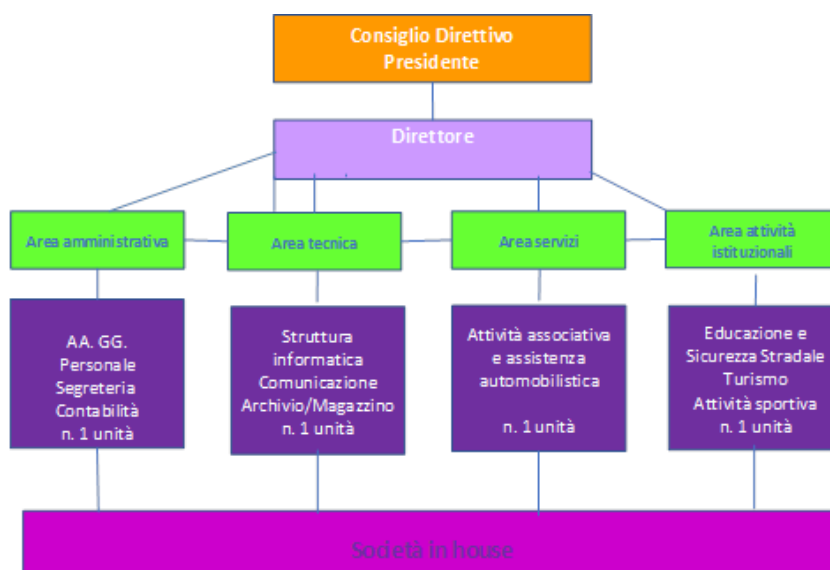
Consiglio Direttivo
Presidente

Direttore

Area amministrativa

Area tecnica

Area servizi

Area attività istituzionali

AA. GG.
Personale
Segreteria
Contabilità
n. 1 unità

Struttura informatica
Comunicazione
Archivio/Magazzino
n. 1 unità

Attività associativa e assistenza automobilistica

n. 1 unità

Educazione e Sicurezza Stradale
Turismo
Attività sportiva
n. 1 unità

Società in house